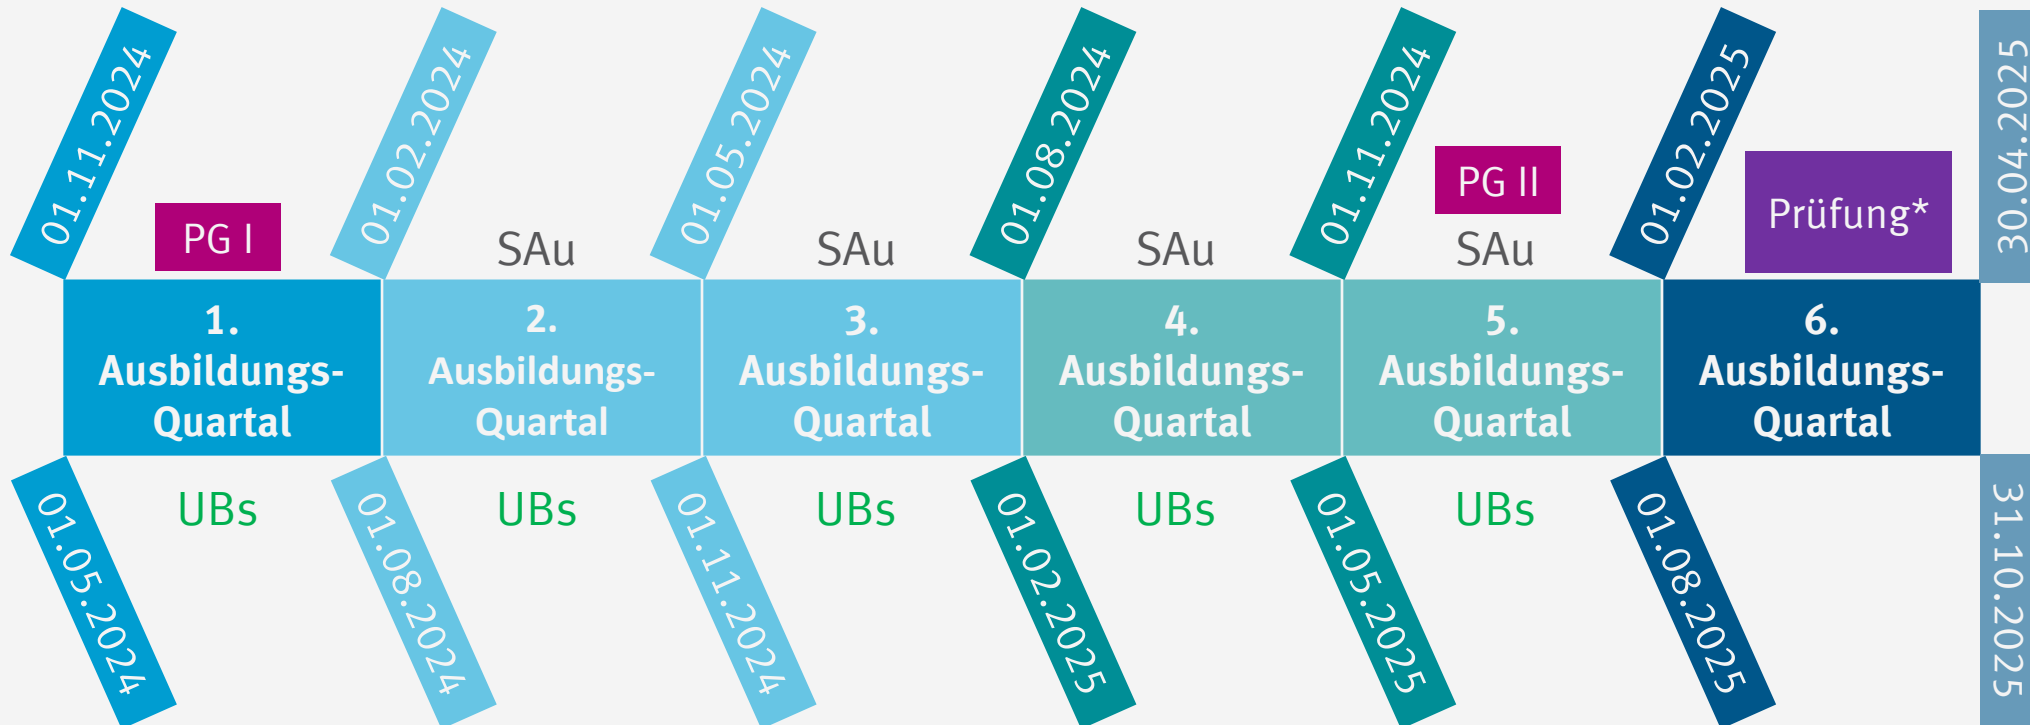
01.11.2024
PG I
1. Ausbildungs-Quartal
UBs
01.05.2024

01.02.2024
SAu
2. Ausbildungs-Quartal
UBs
01.08.2024

01.05.2024
SAu
3. Ausbildungs-Quartal
UBs
01.11.2024

01.08.2024
SAu
4. Ausbildungs-Quartal
UBs
01.02.2025

01.11.2024
PG II
SAu
5. Ausbildungs-Quartal
UBs
01.05.2025

01.02.2025
Prüfung*
6. Ausbildungs-Quartal
01.08.2025

30.04.2025
31.10.2025